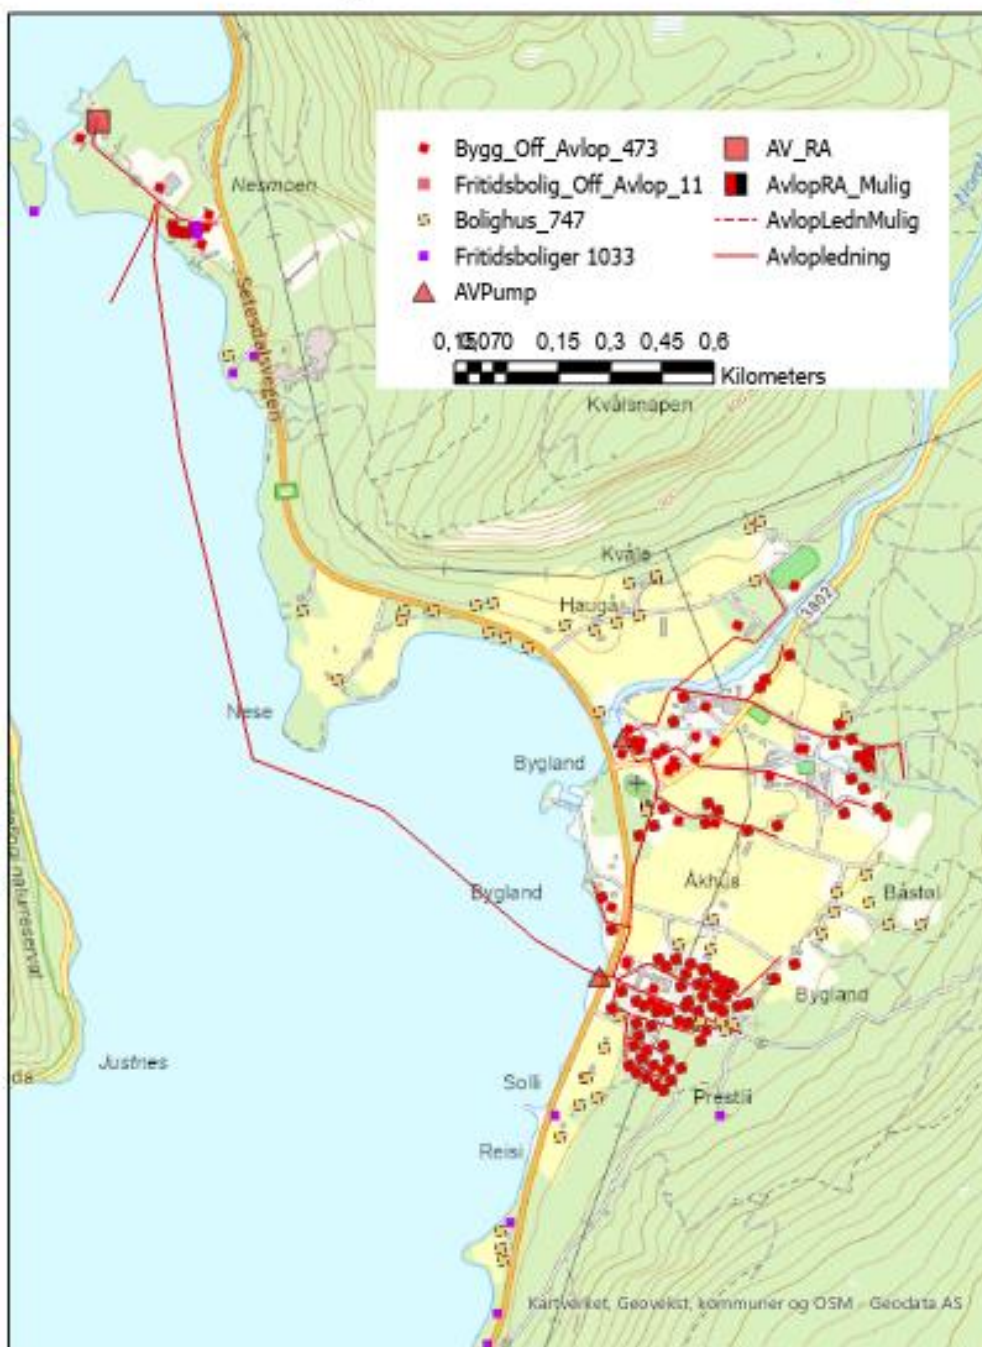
Bygg_Off_Avlop_473
Fritidsbolig_Off_Avlop_11
Bolighus_747
Fritidsboliger 1033
AVPump
AV_RA
AvlopRA_Mulig
AvlopLednMulig
Avlopledning

0,15 0,070 0,15 0,3 0,45 0,6
Kilometers

Nesmoen
Setesdalsvegen
Kvålsnapen
Kvåle
Haugå
1302
Nese
Bygland
Bygland
Åkhus
Båstøl
Bygland
Justnes
Solli
Prestli
Reisi
naturreservat
da

Kartverket, Geovekst, kommuner og OSM - Geodata AS